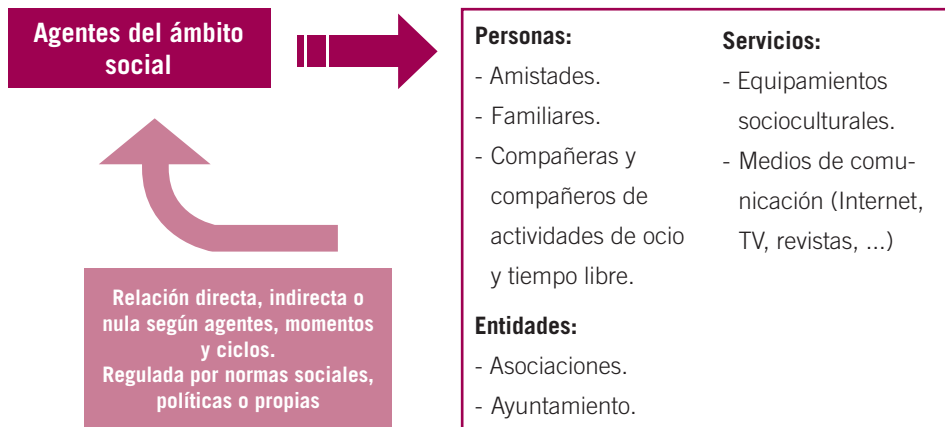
Agentes del ámbito social

Relación directa, indirecta o nula según agentes, momentos y ciclos.
Regulada por normas sociales, políticas o propias

Personas:
- Amistades.
- Familiares.
- Compañeras y compañeros de actividades de ocio y tiempo libre.

Entidades:
- Asociaciones.
- Ayuntamiento.

Servicios:
- Equipamientos socioculturales.
- Medios de comunicación (Internet, TV, revistas, ...)